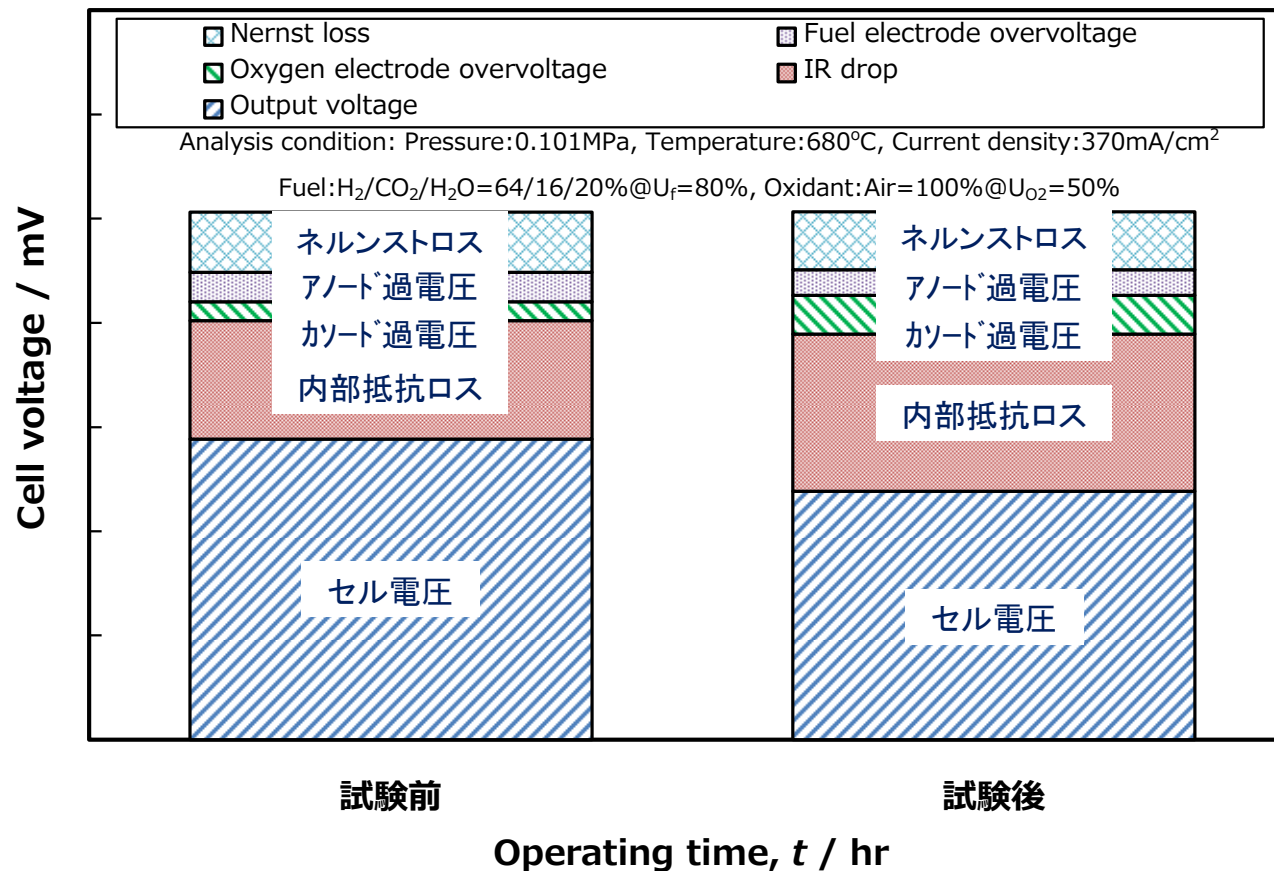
Nernst loss
Fuel electrode overvoltage
Oxygen electrode overvoltage
IR drop
Output voltage

Analysis condition: Pressure:0.101MPa, Temperature:680°C, Current density:370mA/cm$^2$

Fuel:$H_2$/$CO_2$/$H_2O$=64/16/20%@$U_f$=80%, Oxidant:Air=100%@$U_{O2}$=50%

Cell voltage / mV

ネルンストロス
アノード過電圧
カソード過電圧
内部抵抗ロス
セル電圧

ネルンストロス
アノード過電圧
カソード過電圧
内部抵抗ロス
セル電圧

試験前
試験後

Operating time, $t$ / hr